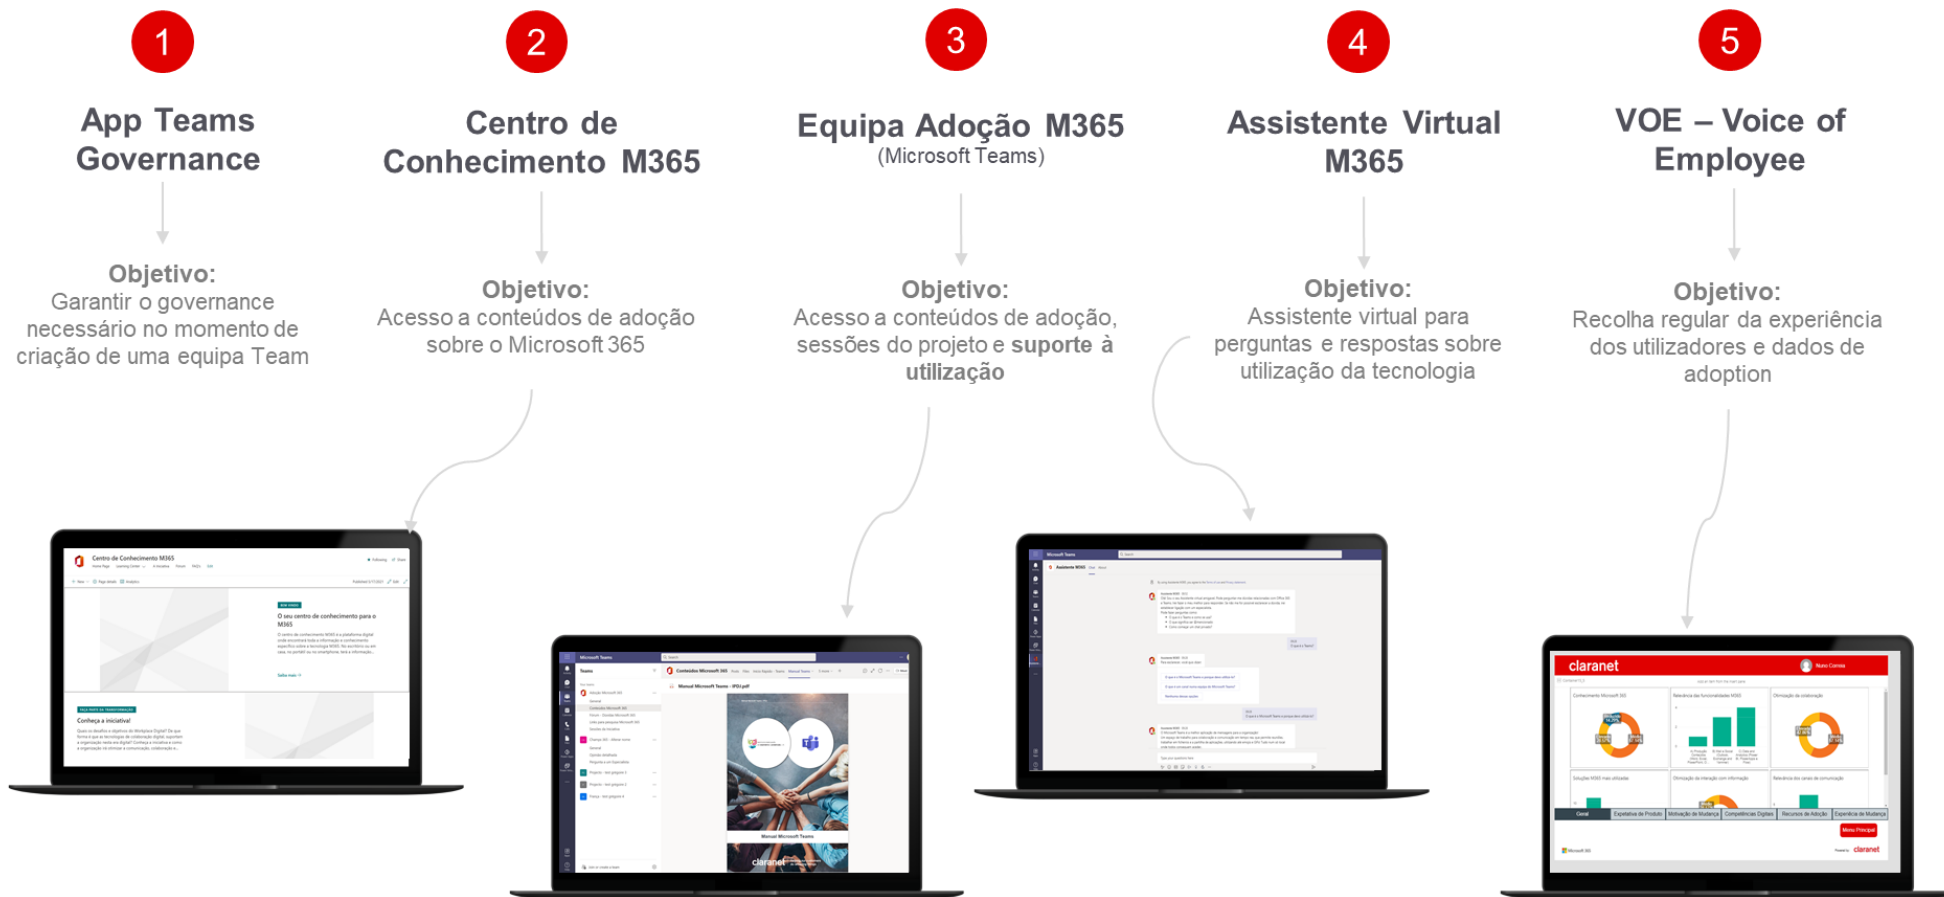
1

App Teams Governance

Objetivo:
Garantir o governance necessário no momento de criação de uma equipa Team

2

Centro de Conhecimento M365

Objetivo:
Acesso a conteúdos de adoção sobre o Microsoft 365

3

Equipa Adoção M365
(Microsoft Teams)

Objetivo:
Acesso a conteúdos de adoção, sessões do projeto e **suporte à utilização**

4

Assistente Virtual M365

Objetivo:
Assistente virtual para perguntas e respostas sobre utilização da tecnologia

5

VOE – Voice of Employee

Objetivo:
Recolha regular da experiência dos utilizadores e dados de adoption

Centro de Conhecimento M365

O seu centro de conhecimento para o M365

Conheça a iniciativa

Microsoft Teams

Manual Microsoft Teams

claranet

claranet